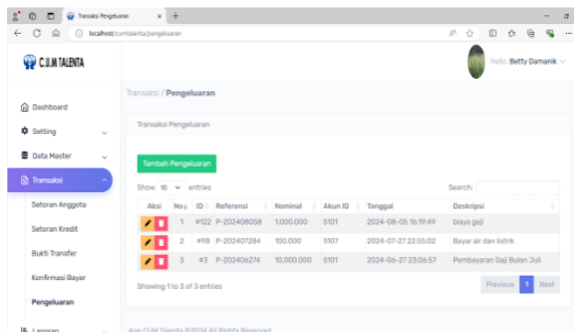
Transaksi Pengeluaran
localhost/cumtalenta/pengeluaran

C.U.M TALENTA

Hello, Betty Damanik

Dashboard
Setting
Data Master
Transaksi
Setoran Anggota
Setoran Kredit
Bukti Transfer
Konfirmasi Bayar
Pengeluaran
Laporan

Transaksi / Pengeluaran

Transaksi Pengeluaran

Tambah Pengeluaran

Show 10 entries

Search:

| Aksi | No | ID | Referensi | Nominal | Akun ID | Tanggal | Deskripsi |
|---|---|---|---|---|---|---|---|
| | 1 | #122 | P-202408058 | 1.000.000 | 5101 | 2024-08-05 16:19:49 | biaya gaji |
| | 2 | #98 | P-202407284 | 100.000 | 5107 | 2024-07-27 22:55:02 | Bayar air dan listrik |
| | 3 | #3 | P-202406274 | 10.000.000 | 5101 | 2024-06-27 23:06:57 | Pembayaran Gaji Bulan Juli |

Showing 1 to 3 of 3 entries

Previous 1 Next

App C.U.M Talenta ©2024 All Rights Reserved